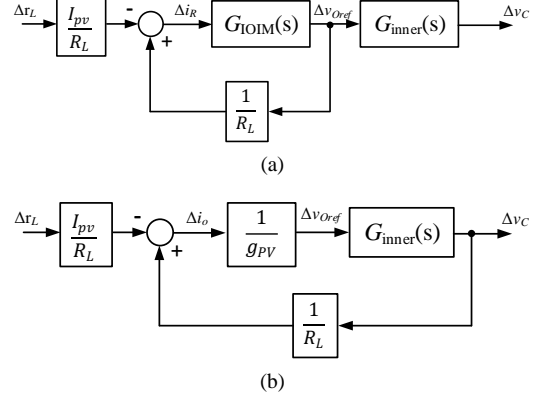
$\Delta r_L$ $\frac{I_{pv}}{R_L}$ - + $\Delta i_R$ $G_{IOIM}(s)$ $\Delta v_{Oref}$ $G_{inner}(s)$ $\Delta v_C$

$\frac{1}{R_L}$

(a)

$\Delta r_L$ $\frac{I_{pv}}{R_L}$ - + $\Delta i_o$ $\frac{1}{g_{PV}}$ $\Delta v_{Oref}$ $G_{inner}(s)$ $\Delta v_C$

$\frac{1}{R_L}$

(b)